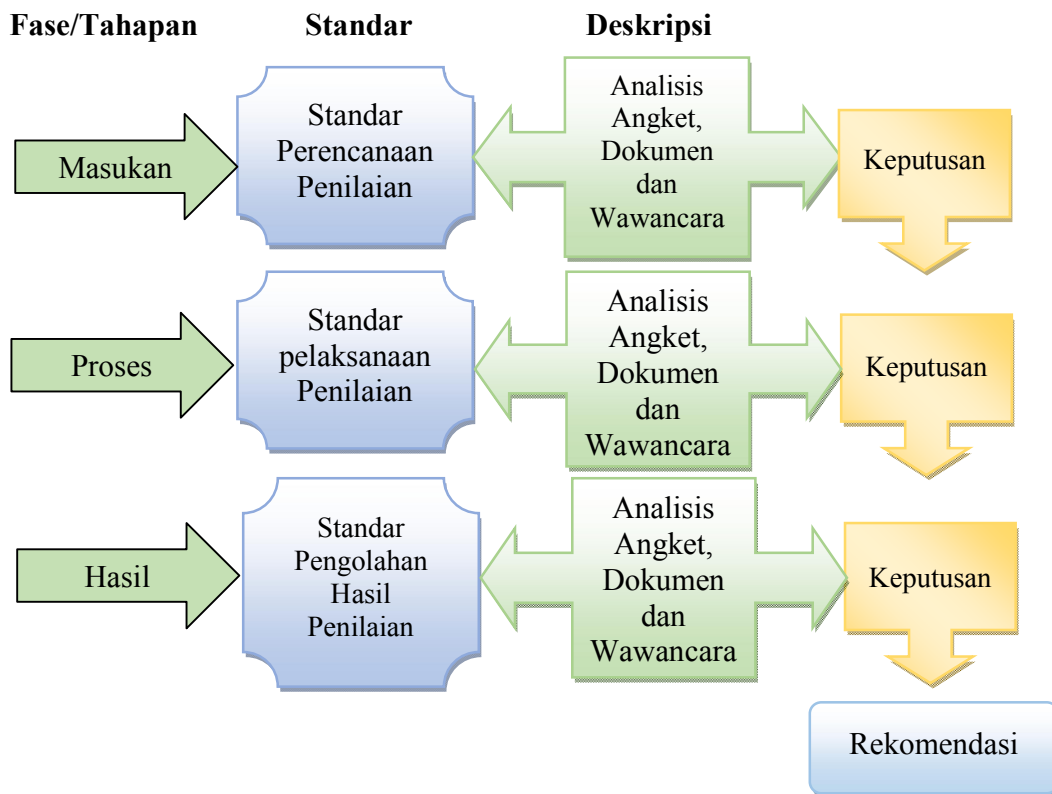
Fase/Tahapan

Standar

Deskripsi

Masukan

Standar Perencanaan Penilaian

Analisis Angket, Dokumen dan Wawancara

Keputusan

Proses

Standar pelaksanaan Penilaian

Analisis Angket, Dokumen dan Wawancara

Keputusan

Hasil

Standar Pengolahan Hasil Penilaian

Analisis Angket, Dokumen dan Wawancara

Keputusan

Rekomendasi